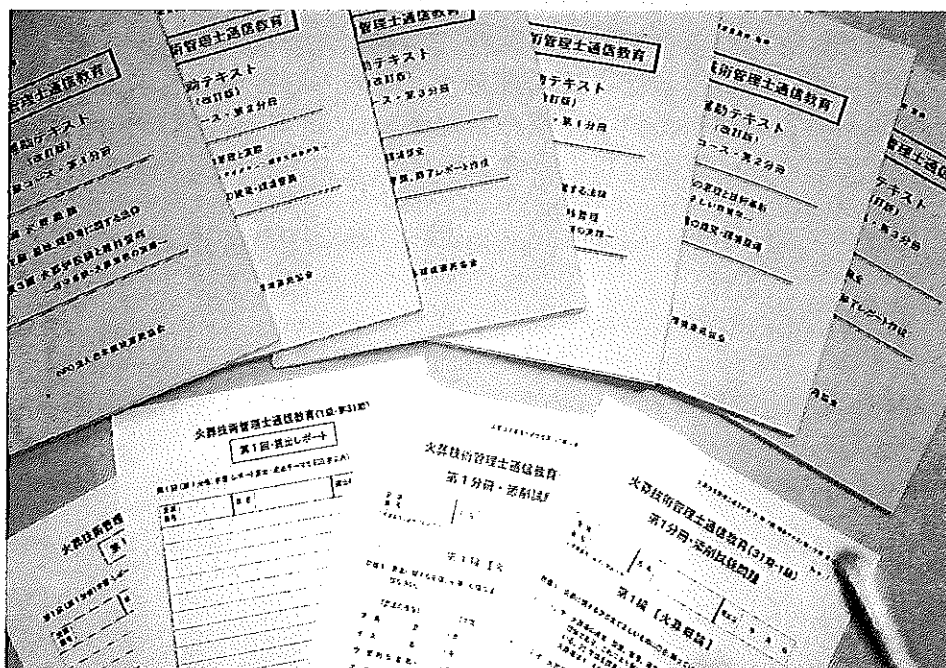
管理士通信教育
テキスト
(改訂版)
コース・第1分冊
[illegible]

術管理士通信教育
テキスト
(改訂版)
コース・第3分冊

管理士通信教育
テキスト
(改訂版)
コース・第3分冊
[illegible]レポート作成

術管理士通信教育
テキスト
(改訂版)
・第1分冊

技術管理士通信教育
テキスト
(改訂版)
コース・第2分冊

管理士通信
テキスト
(改訂版)
・第3分冊

火薬技術管理士通信教育
第1回・提出レポート

火薬技術管理士通信教育
第1分冊・添削試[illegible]

火薬技術管理士通信教育
第1分冊・添削試験問題
第1編 [火薬概論]

火薬技術管理